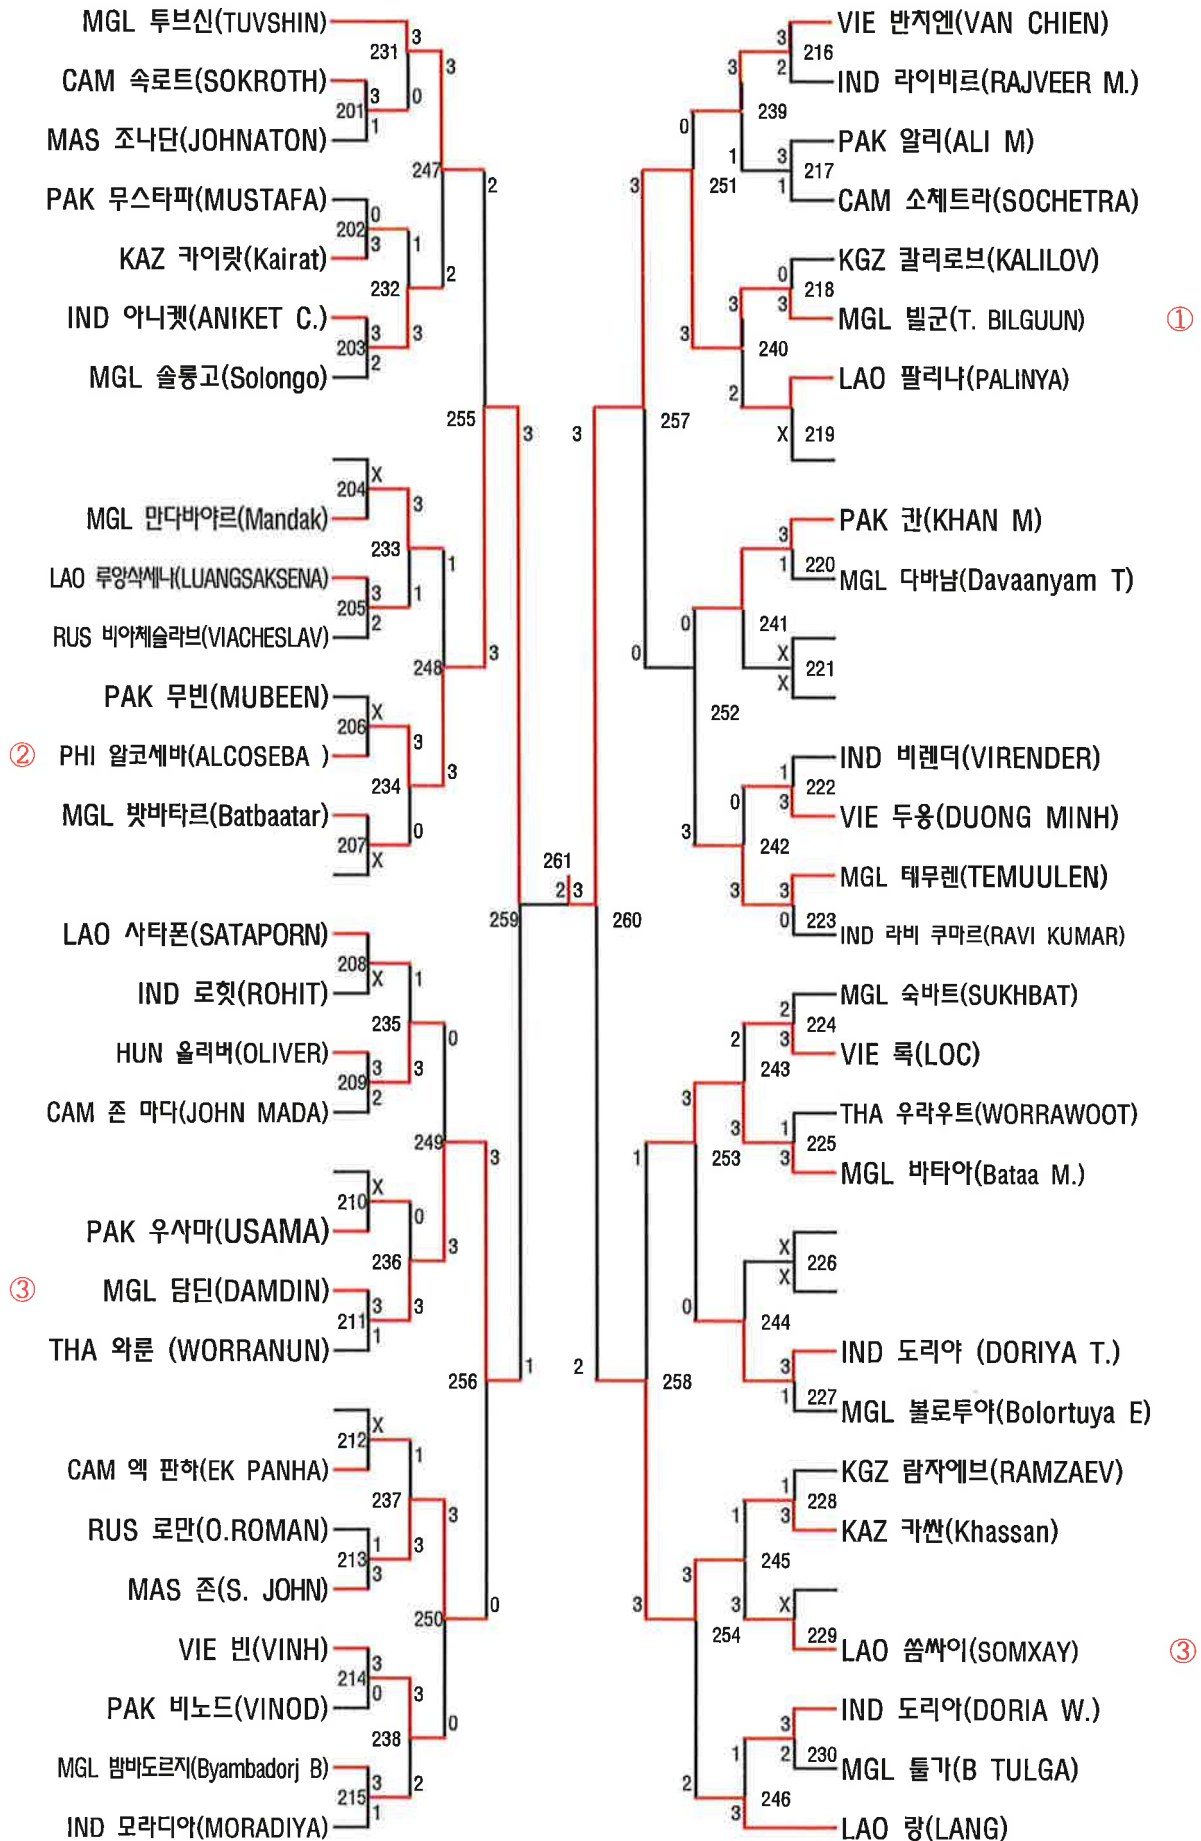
MGL 투브신(TUVSHIN)
CAM 속로트(SOKROTH)
MAS 조나단(JOHNATON)
PAK 무스타파(MUSTAFA)
KAZ 카이랏(Kairat)
IND 아니켓(ANIKET C.)
MGL 솔롱고(Solongo)

231 3 3
201 3 1 0
247 2
202 0 3 1
232 2
203 3 2 3
255

MGL 만다바야르(Mandak)
LAO 루앙삭세나(LUANGSAKSENA)
RUS 비아체슬라브(VIACHESLAV)
PAK 무빈(MUBEEN)
② PHI 알코세바(ALCOSEBA )
MGL 밧바타르(Batbaatar)

204 X 3
233 1
205 3 2 1
248 3
206 X 3
234 3
207 X 0

3 3
261
2 3
259 260

LAO 사타폰(SATAPORN)
IND 로힛(ROHIT)
HUN 올리버(OLIVER)
CAM 존 마다(JOHN MADA)

208 X 1
235 0
209 3 2 3
249 3

PAK 우사마(USAMA)
③ MGL 담딘(DAMDIN)
THA 와룬 (WORRANUN)

210 X 0
236 3
211 3 1 3
256 1 2

CAM 엑 판하(EK PANHA)
RUS 로만(O.ROMAN)
MAS 존(S. JOHN)
VIE 빈(VINH)
PAK 비노드(VINOD)
MGL 뱜바도르지(Byambadorj B)
IND 모라디아(MORADIYA)

212 X 1
237 3
213 1 3 3
250 0
214 3 0 3
238 0
215 3 1 2

VIE 반치엔(VAN CHIEN)
IND 라이비르(RAJVEER M.)
PAK 알리(ALI M)
CAM 소체트라(SOCHETRA)
KGZ 칼리로브(KALILOV)
MGL 빌군(T. BILGUUN) ①
LAO 팔리냐(PALINYA)

3 216 2 3
239 0
3 217 1 1
251 3
0 218 3 3
240 3
2 X 219
257

PAK 칸(KHAN M)
MGL 다바냠(Davaanyam T)

3 220 1
241 0
X 221 X
0
252
IND 비렌더(VIRENDER)
VIE 두옹(DUONG MINH)
MGL 테무렌(TEMUULEN)
IND 라비 쿠마르(RAVI KUMAR)

1 222 3 0
242 3
3 223 0 3

MGL 숙바트(SUKHBAT)
VIE 록(LOC)
THA 우라우트(WORRAWOOT)
MGL 바타아(Bataa M.)

2 224 3 2
243 3
1 225 3 3
253 1

X 226 X
244 0
IND 도리야 (DORIYA T.)
MGL 볼로투야(Bolortuya E)
3 227 1
258

KGZ 람자에브(RAMZAEV)
KAZ 카싼(Khassan)
LAO 쏨싸이(SOMXAY) ③
IND 도리아(DORIA W.)
MGL 툴가(B TULGA)
LAO 랑(LANG)

1 228 3 1
245 3
X 229 3
254 3
3 230 2 1
246 2 3